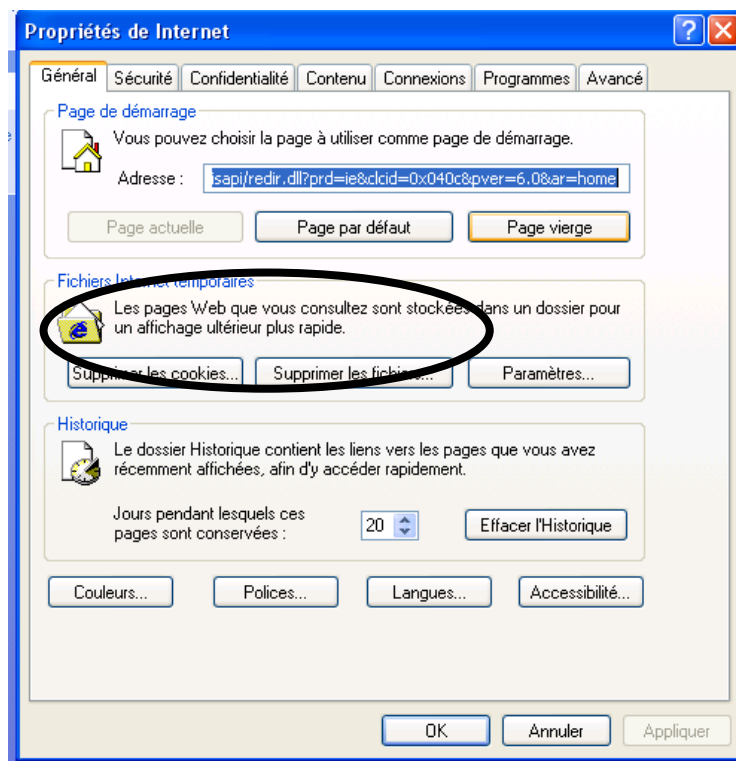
Propriétés de Internet

Général | Sécurité | Confidentialité | Contenu | Connexions | Programmes | Avancé

Page de démarrage

Vous pouvez choisir la page à utiliser comme page de démarrage.

Adresse : isapi/redir.dll?prd=ie&clcid=0x040c&pver=6.0&ar=home

Page actuelle | Page par défaut | Page vierge

Fichiers Internet temporaires

Les pages Web que vous consultez sont stockées dans un dossier pour un affichage ultérieur plus rapide.

Supprimer les cookies... | Supprimer les fichiers... | Paramètres...

Historique

Le dossier Historique contient les liens vers les pages que vous avez récemment affichées, afin d'y accéder rapidement.

Jours pendant lesquels ces pages sont conservées : 20

Effacer l'Historique

Couleurs... | Polices... | Langues... | Accessibilité...

OK | Annuler | Appliquer